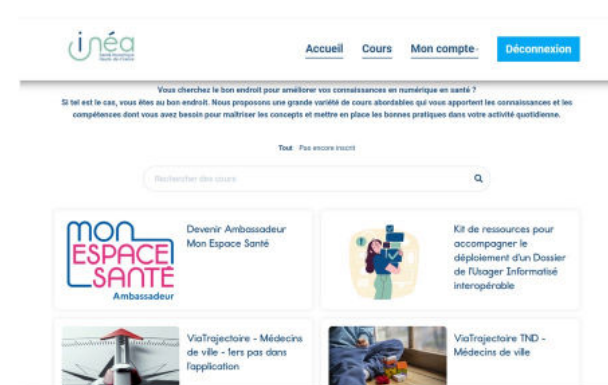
inéa

Accueil Cours Mon compte Déconnexion

Vous cherchez le bon endroit pour améliorer vos connaissances en numérique en santé ? Si tel est le cas, vous êtes au bon endroit. Nous proposons une grande variété de cours abordables qui vous apportent les connaissances et les compétences dont vous avez besoin pour maîtriser les concepts et mettre en place les bonnes pratiques dans votre activité quotidienne.

Tout Pas encore inscrit

Rechercher des cours

MON ESPACE SANTÉ Ambassadeur

Devenir Ambassadeur Mon Espace Santé

Kit de ressources pour accompagner le déploiement d'un Dossier de l'Usager Informatisé interopérable

ViaTrajectoire - Médecins de ville - 1ers pas dans l'application

ViaTrajectoire TND - Médecins de ville